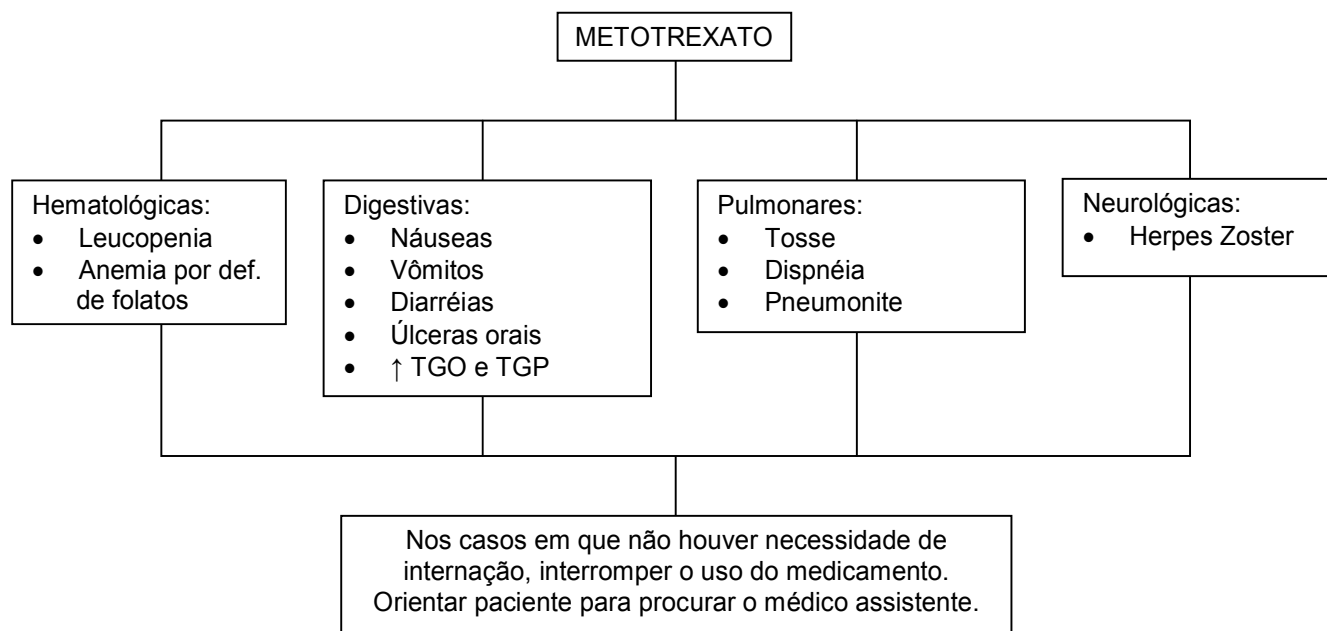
METOTREXATO

Hematológicas:
- Leucopenia
- Anemia por def. de folatos

Digestivas:
- Náuseas
- Vômitos
- Diarréias
- Úlceras orais
- ↑ TGO e TGP

Pulmonares:
- Tosse
- Dispnéia
- Pneumonite

Neurológicas:
- Herpes Zoster

Nos casos em que não houver necessidade de internação, interromper o uso do medicamento. Orientar paciente para procurar o médico assistente.